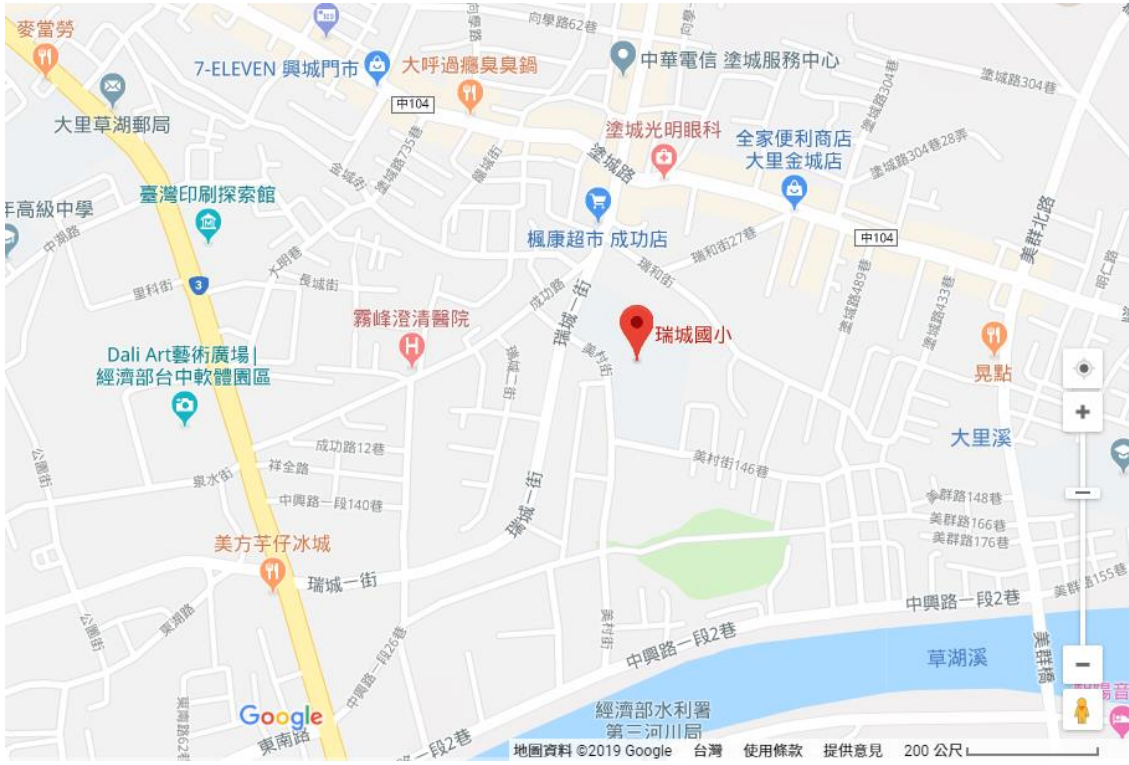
麥當勞
7-ELEVEN 興城門市
大呼過癮臭臭鍋
中華電信 塗城服務中心
向學路62巷
塗城路304巷
大里草湖郵局
中104
塗城路735巷
塗城光明眼科
全家便利商店 大里金城店
塗城路304巷28弄
塗城路
臺灣印刷探索館
年高級中學
中湖路
楓康超市 成功店
瑞和巷27巷
中104
美群北路
3
里科街
大明巷
長城街
成功路
瑞城一街
瑞和街
塗城路489巷
塗城路433巷
明仁路
霧峰澄清醫院
瑞城國小
Dali Art藝術廣場|經濟部台中軟體園區
瑞城二街
美村街
晃點
大里溪
成功路12巷
祥全路
泉水街
公園街
中興路一段140巷
美村街146巷
美群路148巷
美群路166巷
美群路176巷
瑞城一街
美方芋仔冰城
瑞城一街
美群路155巷
中興路一段2巷
公園街
東湖路
中興路一段26巷
美村街
中興路一段2巷
草湖溪
美群橋
東湖路62巷
Google
東南路
經濟部水利署第三河川局
一段2巷
地圖資料 ©2019 Google 台灣 使用條款 提供意見 200 公尺
+
−
−